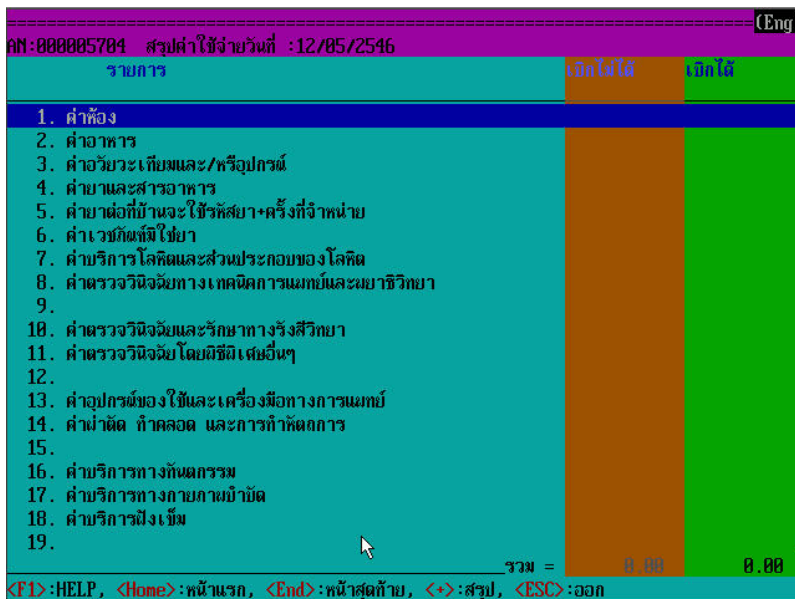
(Eng

AN:000005704 สรุปค่าใช้จ่ายวันที่ :12/05/2546

| รายการ | เบิกไม่ได้ | เบิกได้ |
|---|---|---|
| 1. ค่าห้อง | | |
| 2. ค่าอาหาร | | |
| 3. ค่าอวัยวะเทียมและ/หรืออุปกรณ์ | | |
| 4. ค่ายาและสารอาหาร | | |
| 5. ค่ายาต่อที่บ้านจะใช้รหัสยา+ครั้งที่จำหน่าย | | |
| 6. ค่าเวชภัณฑ์มิใช่ยา | | |
| 7. ค่าบริการโลหิตและส่วนประกอบของโลหิต | | |
| 8. ค่าตรวจวินิจฉัยทางเทคนิคการแพทย์และพยาธิวิทยา | | |
| 9. | | |
| 10. ค่าตรวจวินิจฉัยและรักษาทางรังสีวิทยา | | |
| 11. ค่าตรวจวินิจฉัยโดยวิธีพิเศษอื่นๆ | | |
| 12. | | |
| 13. ค่าอุปกรณ์ของใช้และเครื่องมือทางการแพทย์ | | |
| 14. ค่าผ่าตัด ทำคลอด และการทำหัตถการ | | |
| 15. | | |
| 16. ค่าบริการทางทันตกรรม | | |
| 17. ค่าบริการทางกายภาพบำบัด | | |
| 18. ค่าบริการฝังเข็ม | | |
| 19. | | |
| รวม = | 0.00 | 0.00 |

<F1>:HELP, <Home>:หน้าแรก, <End>:หน้าสุดท้าย, <+>:สรุป, <ESC>:ออก